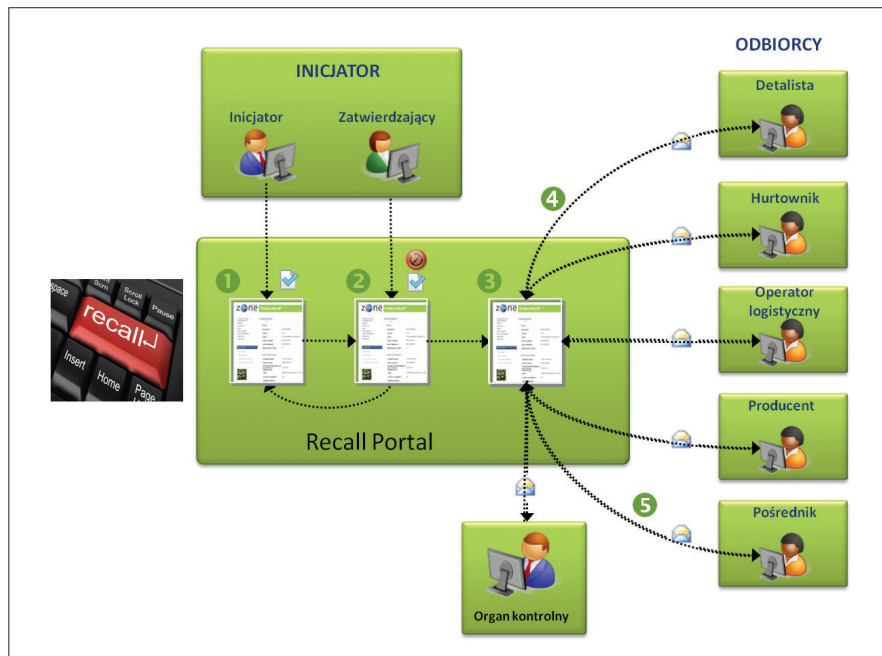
INICJATOR

Inicjator

Zatwierdzający

ODBIORCY

Detalista

Hurtownik

Operator logistyczny

Producent

Pośrednik

1

2

3

4

5

Recall Portal

Organ kontrolny

recall

Insert

Home

Page

Scroll Lock

Pause

Space